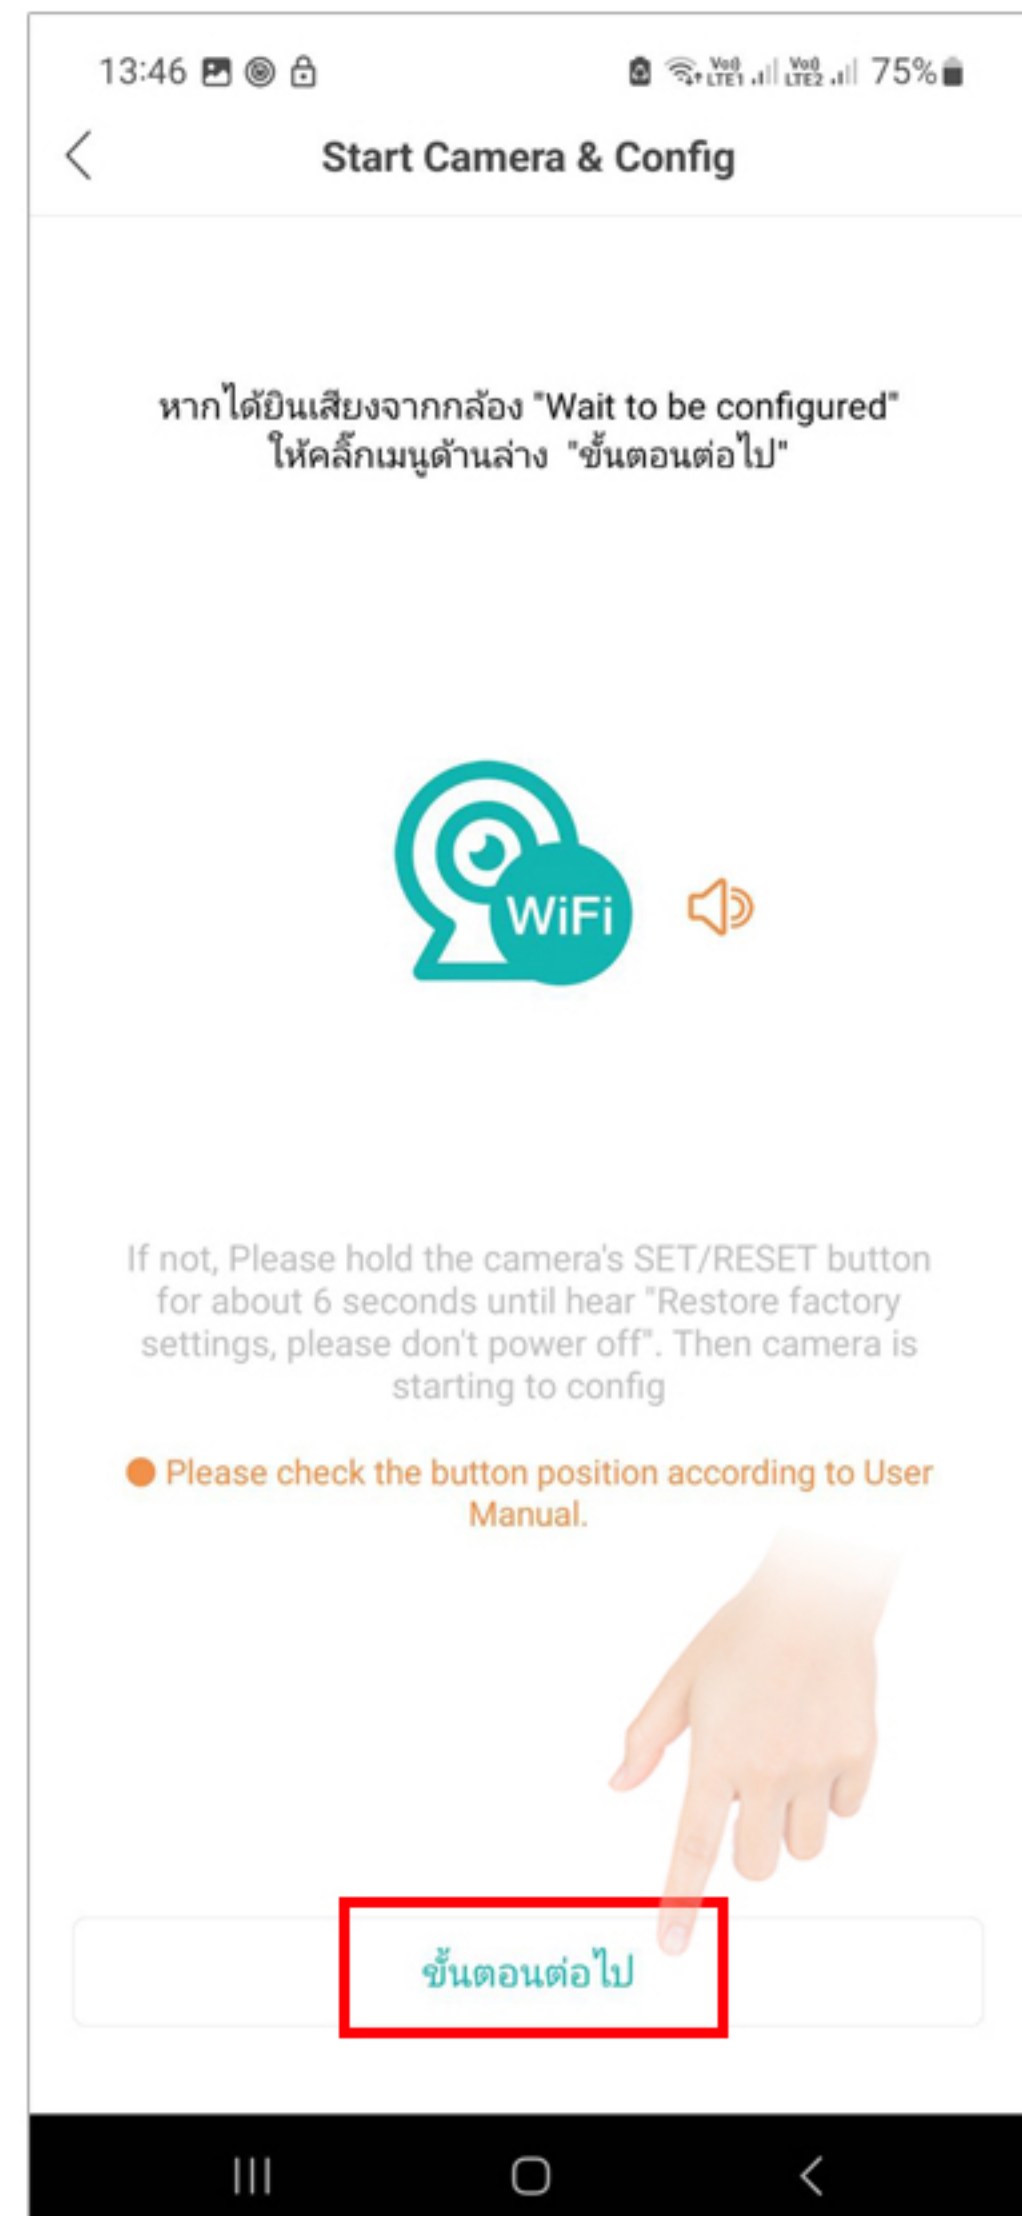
13:46

Vo) LTE1 Vo) LTE2 75%

Start Camera & Config

หากได้ยินเสียงจากกล้อง "Wait to be configured" ให้คลิ๊กเมนูด้านล่าง "ขั้นตอนต่อไป"

WiFi

If not, Please hold the camera's SET/RESET button for about 6 seconds until hear "Restore factory settings, please don't power off". Then camera is starting to config

Please check the button position according to User Manual.

ขั้นตอนต่อไป